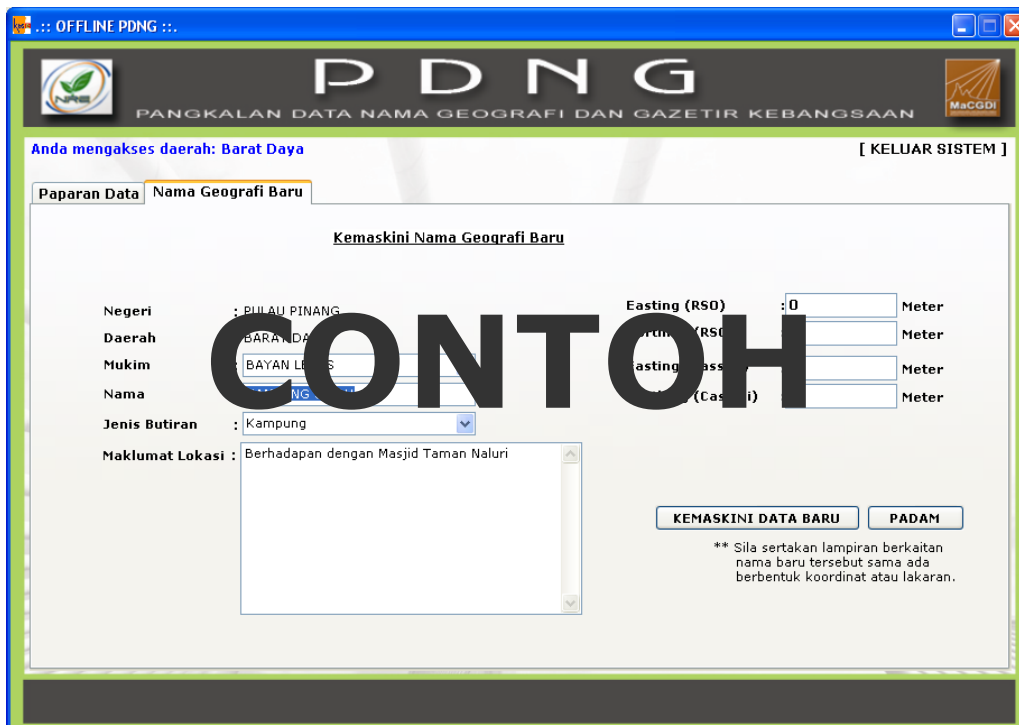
.:: OFFLINE PDNG ::.

NRE

P D N G

PANGKALAN DATA NAMA GEOGRAFI DAN GAZETIR KEBANGSAAN

MaCGDI

Anda mengakses daerah: Barat Daya

[ KELUAR SISTEM ]

Paparan Data | Nama Geografi Baru

Kemaskini Nama Geografi Baru

Negeri : PULAU PINANG
Daerah : BARAT DA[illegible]
Mukim : BAYAN LE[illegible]S
Nama : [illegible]
Jenis Butiran : Kampung
Maklumat Lokasi : Berhadapan dengan Masjid Taman Naluri

Easting (RSO) : 0 Meter
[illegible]rthi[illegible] (RSO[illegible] Meter
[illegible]asting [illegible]ass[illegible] Meter
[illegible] (Cas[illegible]i) Meter

CONTOH

KEMASKINI DATA BARU
PADAM

** Sila sertakan lampiran berkaitan nama baru tersebut sama ada berbentuk koordinat atau lakaran.